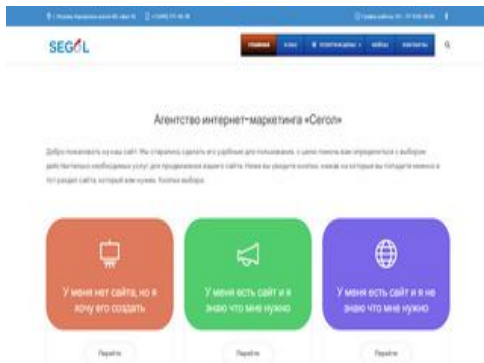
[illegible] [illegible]

SEGOL

ГЛАВНАЯ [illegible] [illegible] КЕЙСЫ КОНТАКТЫ

Агентство интернет-маркетинга «Сегол»

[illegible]

У меня нет сайта, но я хочу его создать

Перейти

У меня есть сайт и я знаю что мне нужно

Перейти

У меня есть сайт и я не знаю что мне нужно

Перейти